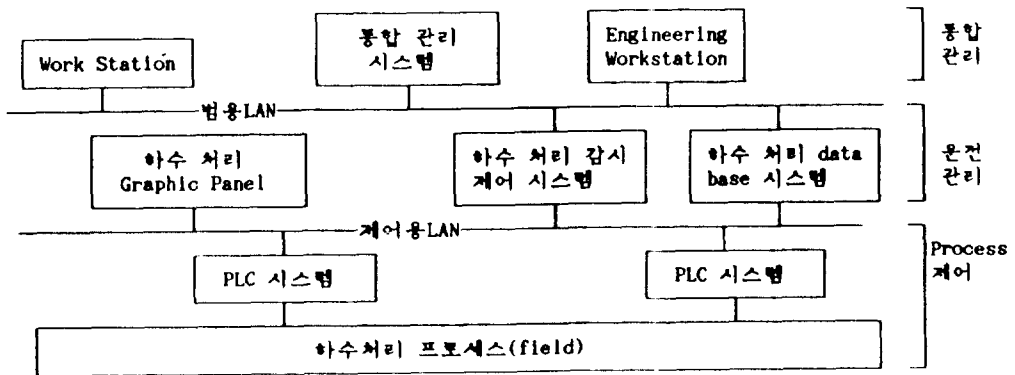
Work Station

통합 관리 시스템

Engineering Workstation

통합 관리

범용LAN

하수 처리 Graphic Panel

하수 처리 감시 제어 시스템

하수 처리 data base 시스템

운전 관리

제어용LAN

PLC 시스템

PLC 시스템

Process 제어

하수처리 프로세스(field)